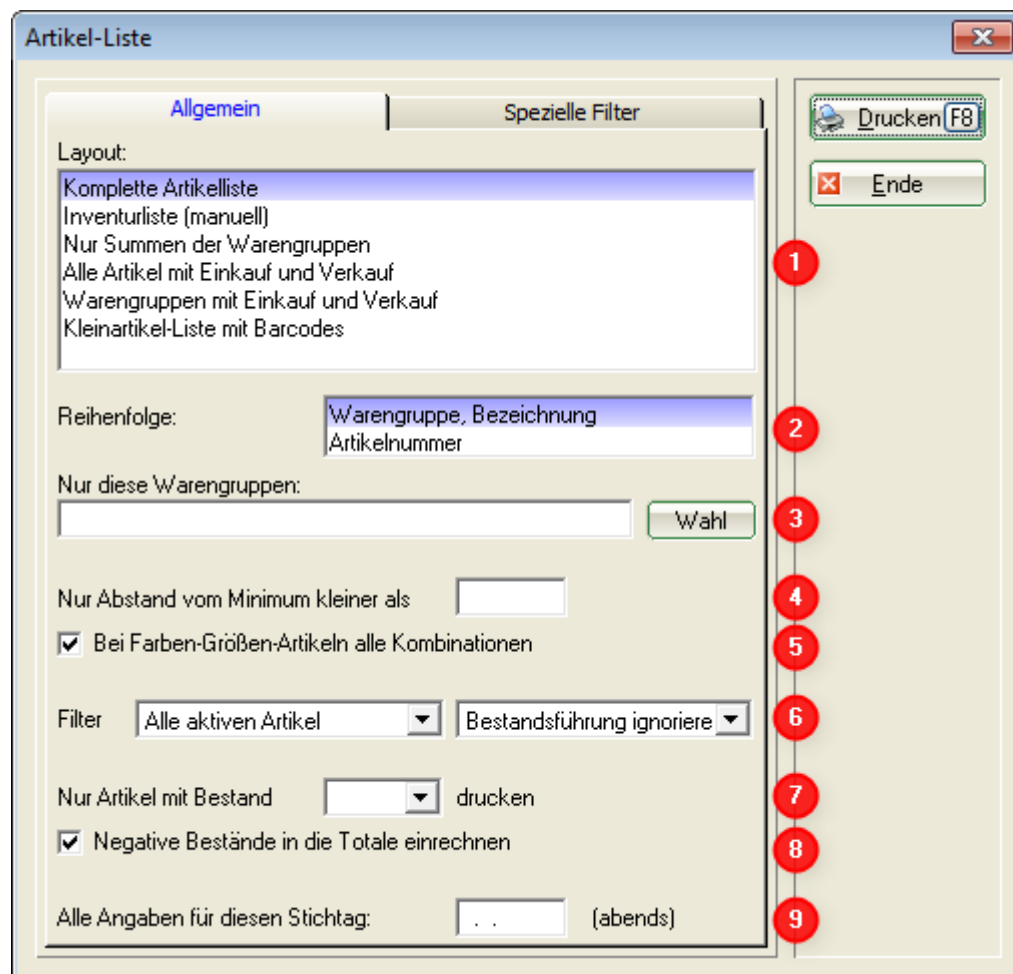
Artikel-Liste

Allgemein
Spezielle Filter

Drucken F8
Ende

Layout:
Komplette Artikelliste
Inventurliste (manuell)
Nur Summen der Warengruppen
Alle Artikel mit Einkauf und Verkauf
Warengruppen mit Einkauf und Verkauf
Kleinartikel-Liste mit Barcodes

1

Reihenfolge:
Warengruppe, Bezeichnung
Artikelnummer

2

Nur diese Warengruppen:
Wahl

3

Nur Abstand vom Minimum kleiner als

4

Bei Farben-Größen-Artikeln alle Kombinationen

5

Filter
Alle aktiven Artikel
Bestandsführung ignoriere

6

Nur Artikel mit Bestand
drucken

7

Negative Bestände in die Totale einrechnen

8

Alle Angaben für diesen Stichtag:
. .
(abends)

9